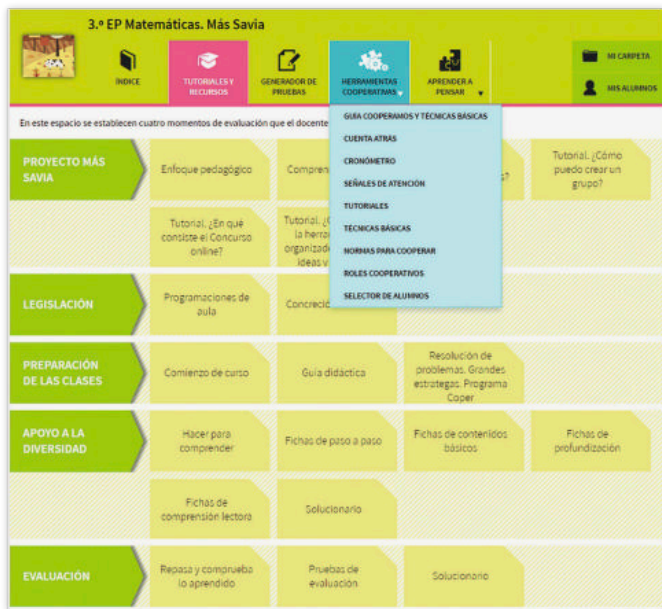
3.º EP Matemáticas. Más Savia

ÍNDICE
TUTORIALES Y RECURSOS
GENERADOR DE PRUEBAS
HERRAMIENTAS COOPERATIVAS
APRENDER A PENSAR
MI CARPETA
MIS ALUMNOS

En este espacio se establecen cuatro momentos de evaluación que el docente

GUÍA COOPERAMOS Y TÉCNICAS BÁSICAS
CUENTA ATRÁS
CRONÓMETRO
SEÑALES DE ATENCIÓN
TUTORIALES
TÉCNICAS BÁSICAS
NORMAS PARA COOPERAR
ROLES COOPERATIVOS
SELECTOR DE ALUMNOS

PROYECTO MÁS SAVIA
Enfoque pedagógico
Compren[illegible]
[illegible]s?
Tutorial. ¿Cómo puedo crear un grupo?
Tutorial. ¿En qué consiste el Concurso online?
Tutorial. ¿C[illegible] la herra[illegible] organizad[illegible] ideas v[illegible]

LEGISLACIÓN
Programaciones de aula
Concreció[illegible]

PREPARACIÓN DE LAS CLASES
Comienzo de curso
Guía didáctica
Resolución de problemas. Grandes estrategas. Programa Coper

APOYO A LA DIVERSIDAD
Hacer para comprender
Fichas de paso a paso
Fichas de contenidos básicos
Fichas de profundización
Fichas de comprensión lectora
Solucionario

EVALUACIÓN
Repasa y comprueba lo aprendido
Pruebas de evaluación
Solucionario